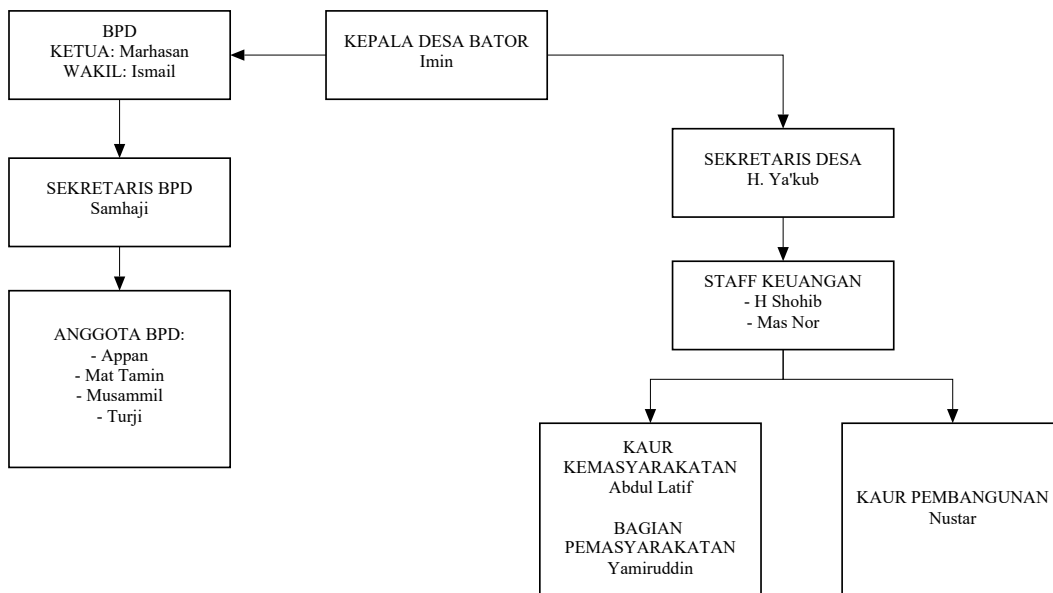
BPD
KETUA: Marhasan
WAKIL: Ismail

KEPALA DESA BATOR
Imin

SEKRETARIS BPD
Samhaji

ANGGOTA BPD:
- Appan
- Mat Tamin
- Musammil
- Turji

SEKRETARIS DESA
H. Ya'kub

STAFF KEUANGAN
- H Shohib
- Mas Nor

KAUR
KEMASYARAKATAN
Abdul Latif

BAGIAN
PEMASYARAKATAN
Yamiruddin

KAUR PEMBANGUNAN
Nustar